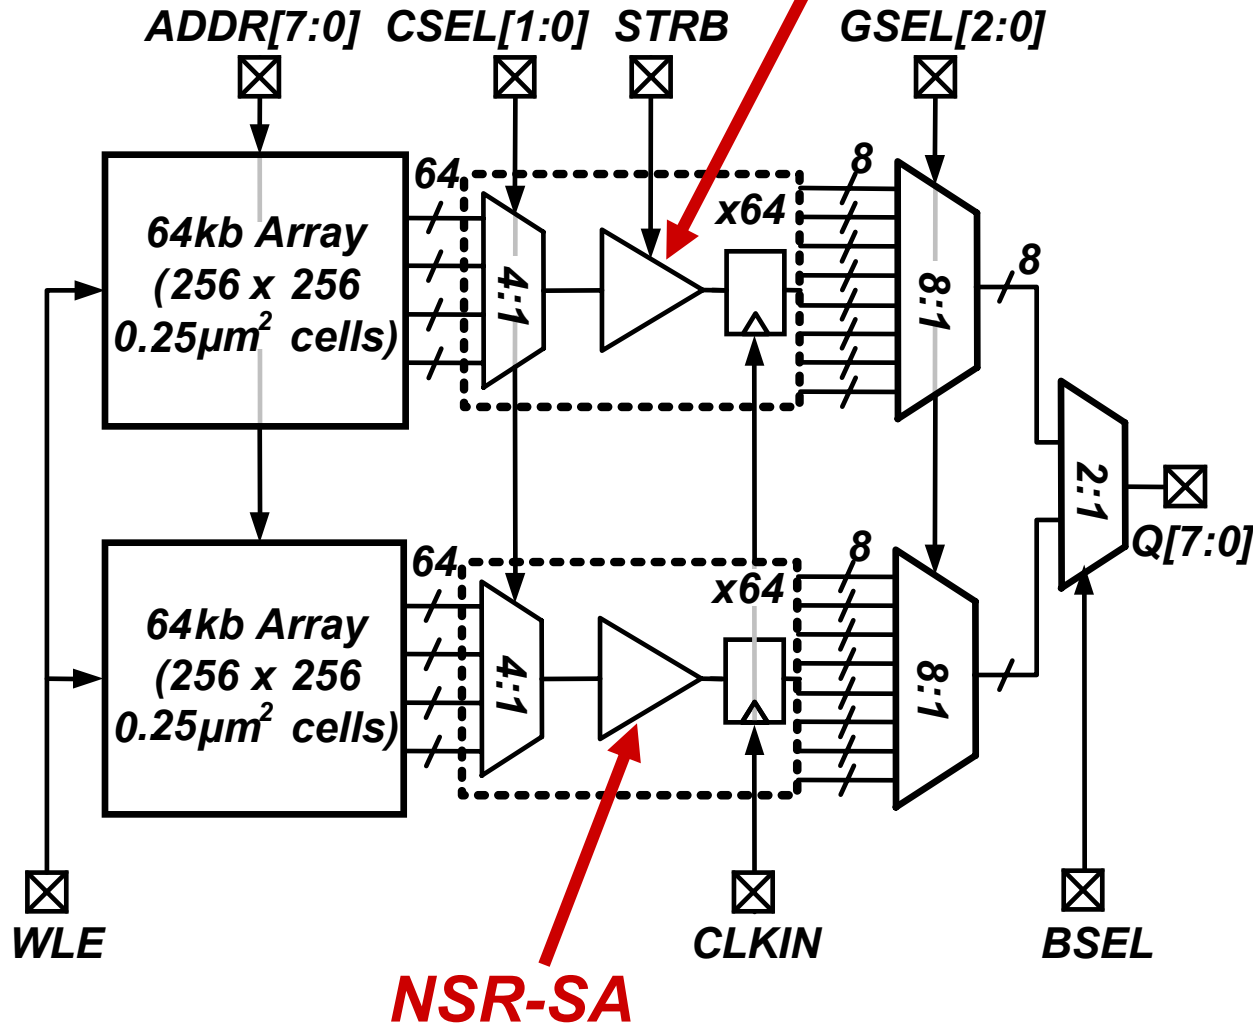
ADDR[7:0] CSEL[1:0] STRB GSEL[2:0]

64

64kb Array (256 x 256 $0.25\mu m^2$ cells)

4:1

x64

8

8:1

8

2:1

Q[7:0]

64

64kb Array (256 x 256 $0.25\mu m^2$ cells)

4:1

x64

8

8:1

WLE

CLKIN

BSEL

NSR-SA